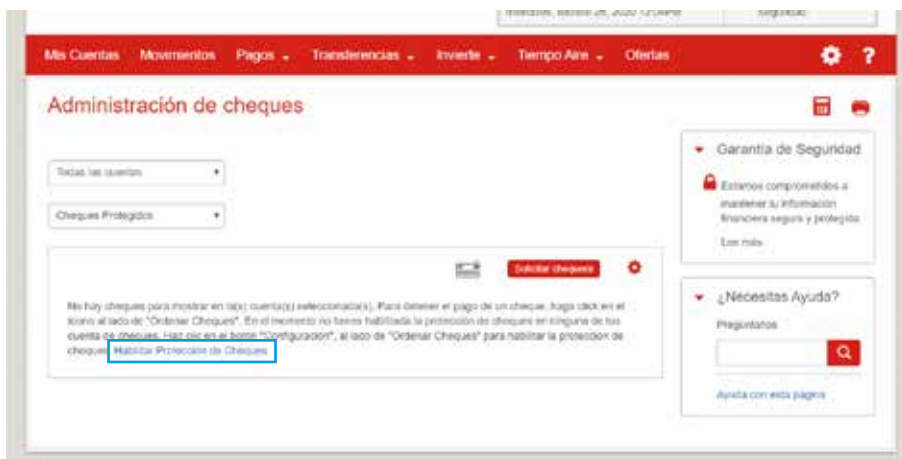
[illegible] 28, 2020 12:24PM | Seguridad

Mis Cuentas Movimientos Pagos Transferencias Invierte Tiempo Aire Ofertas

Administración de cheques

Todas las cuentas

Cheques Protegidos

Solicitar chequera

No hay cheques para mostrar en la(s) cuenta(s) seleccionada(s). Para detener el pago de un cheque, haga click en el ícono al lado de "Ordenar Cheques". En el momento no tienes habilitada la protección de cheques en ninguna de tus cuentas de cheques. Haz clic en el botón "Configuración", al lado de "Ordenar Cheques" para habilitar la protección de cheques. Habilitar Protección de Cheques

Garantía de Seguridad

Estamos comprometidos a mantener tu información financiera segura y protegida.

Lee más

¿Necesitas Ayuda?

Pregúntanos

Ayuda con esta página